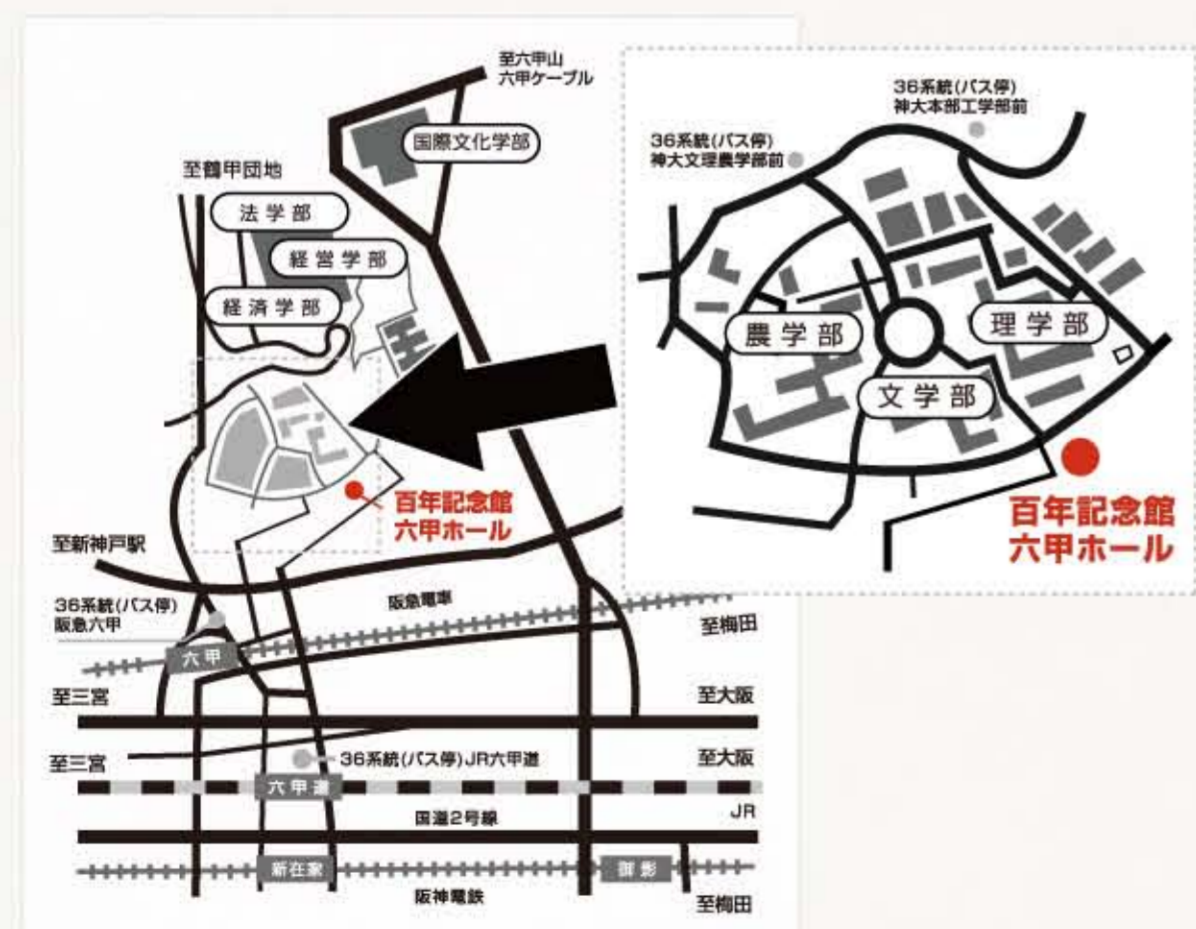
至六甲山
六甲ケーブル

国際文化学部

至鶴甲団地

法学部

経営学部

経済学部

百年記念館
六甲ホール

至新神戸駅

36系統(バス停)
阪急六甲

阪急電車

六甲

至梅田

至三宮

至大阪

至三宮

36系統(バス停)JR六甲道

至大阪

六甲道

国道2号線

JR

新在家

御影

阪神電鉄

至梅田

36系統(バス停)
神大本部工学部前

36系統(バス停)
神大文理農学部前

農学部

理学部

文学部

百年記念館
六甲ホール